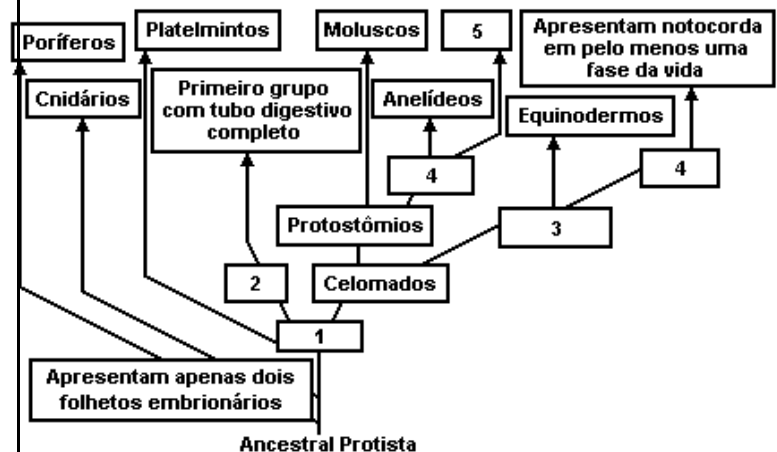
Poríferos

Platelmintos

Moluscos

5

Apresentam notocorda em pelo menos uma fase da vida

Cnidários

Primeiro grupo com tubo digestivo completo

Anelídeos

Equinodermos

4

4

Protostômios

3

2

Celomados

1

Apresentam apenas dois folhetos embrionários

Ancestral Protista